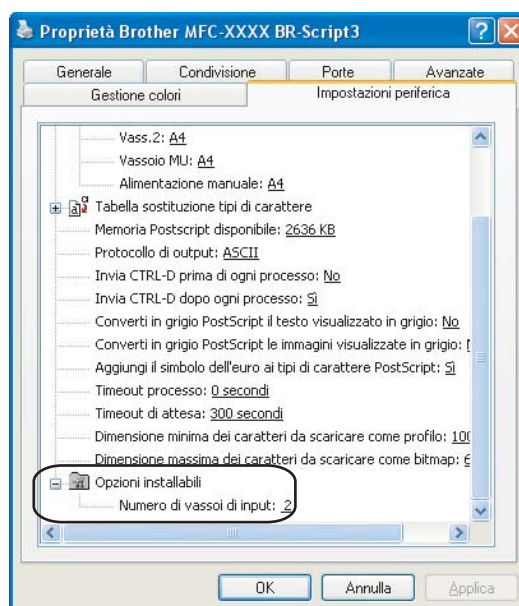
Proprietà Brother MFC-XXXX BR-Script3

Generale
Condivisione
Porte
Avanzate
Gestione colori
Impostazioni periferica

Vass.2: A4
Vassoio MU: A4
Alimentazione manuale: A4
Tabella sostituzione tipi di carattere
Memoria Postscript disponibile: 2636 KB
Protocollo di output: ASCII
Invia CTRL-D prima di ogni processo: No
Invia CTRL-D dopo ogni processo: Sì
Converti in grigio PostScript il testo visualizzato in grigio: No
Converti in grigio PostScript le immagini visualizzate in grigio: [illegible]
Aggiungi il simbolo dell'euro ai tipi di carattere PostScript: Sì
Timeout processo: 0 secondi
Timeout di attesa: 300 secondi
Dimensione minima dei caratteri da scaricare come profilo: 10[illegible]
Dimensione massima dei caratteri da scaricare come bitmap: 6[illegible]
Opzioni installabili
Numero di vassoi di input: 2

OK
Annulla
Applica